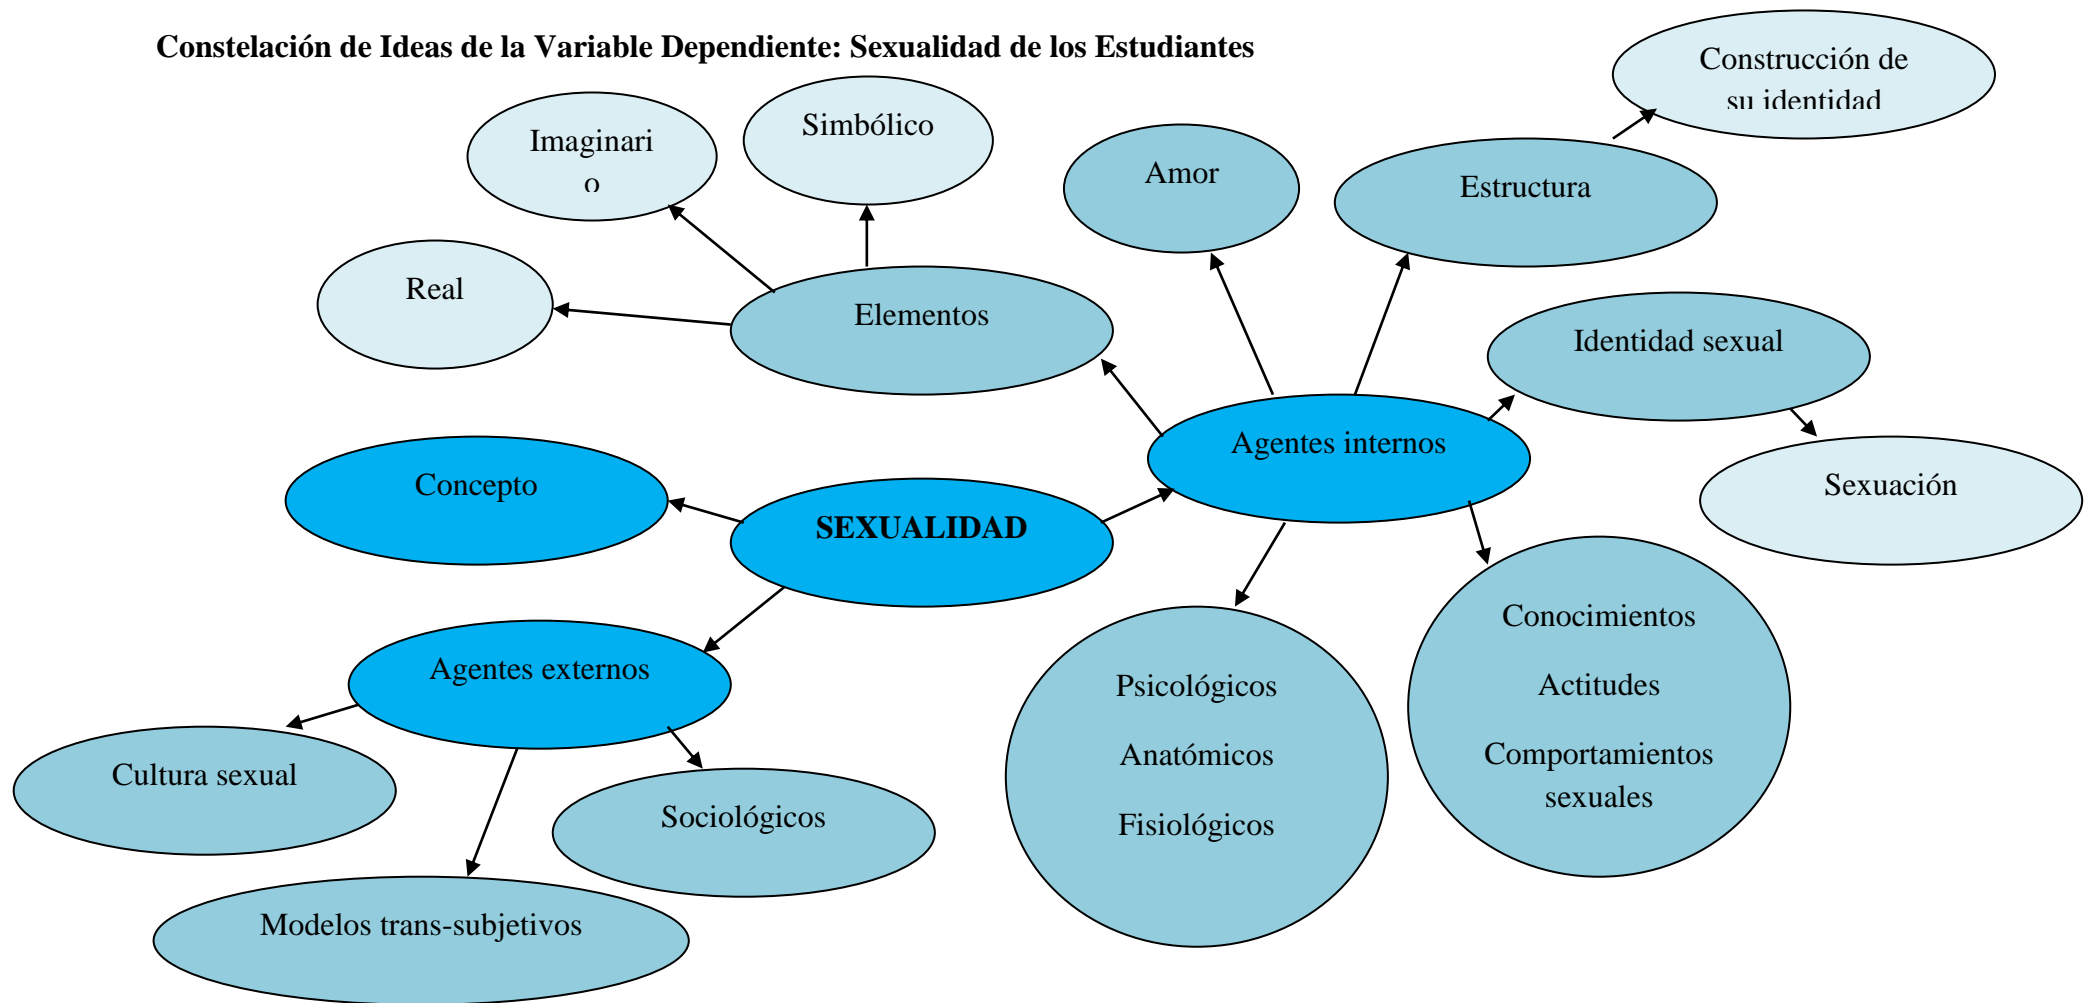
Constelación de Ideas de la Variable Dependiente: Sexualidad de los Estudiantes

Construcción de su identidad

Imaginario

Simbólico

Amor

Estructura

Real

Elementos

Identidad sexual

Agentes internos

Sexuación

Concepto

SEXUALIDAD

Conocimientos

Actitudes

Comportamientos sexuales

Agentes externos

Psicológicos

Anatómicos

Fisiológicos

Cultura sexual

Sociológicos

Modelos trans-subjetivos